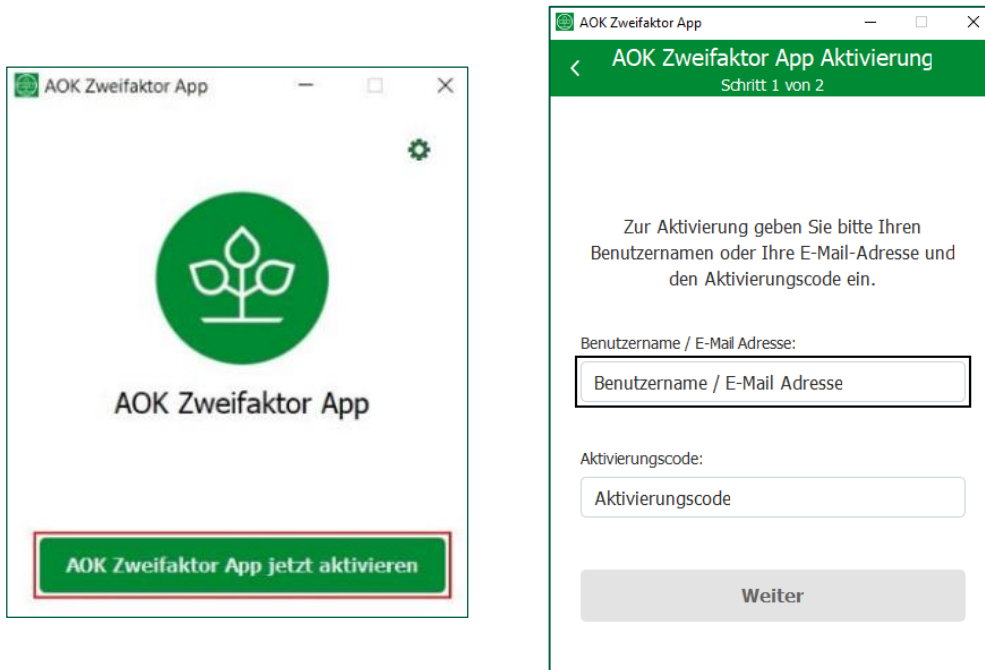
AOK Zweifaktor App

AOK Zweifaktor App

AOK Zweifaktor App jetzt aktivieren

AOK Zweifaktor App

AOK Zweifaktor App Aktivierung
Schritt 1 von 2

Zur Aktivierung geben Sie bitte Ihren Benutzernamen oder Ihre E-Mail-Adresse und den Aktivierungscode ein.

Benutzername / E-Mail Adresse:

Benutzername / E-Mail Adresse

Aktivierungscode:

Aktivierungscode

Weiter